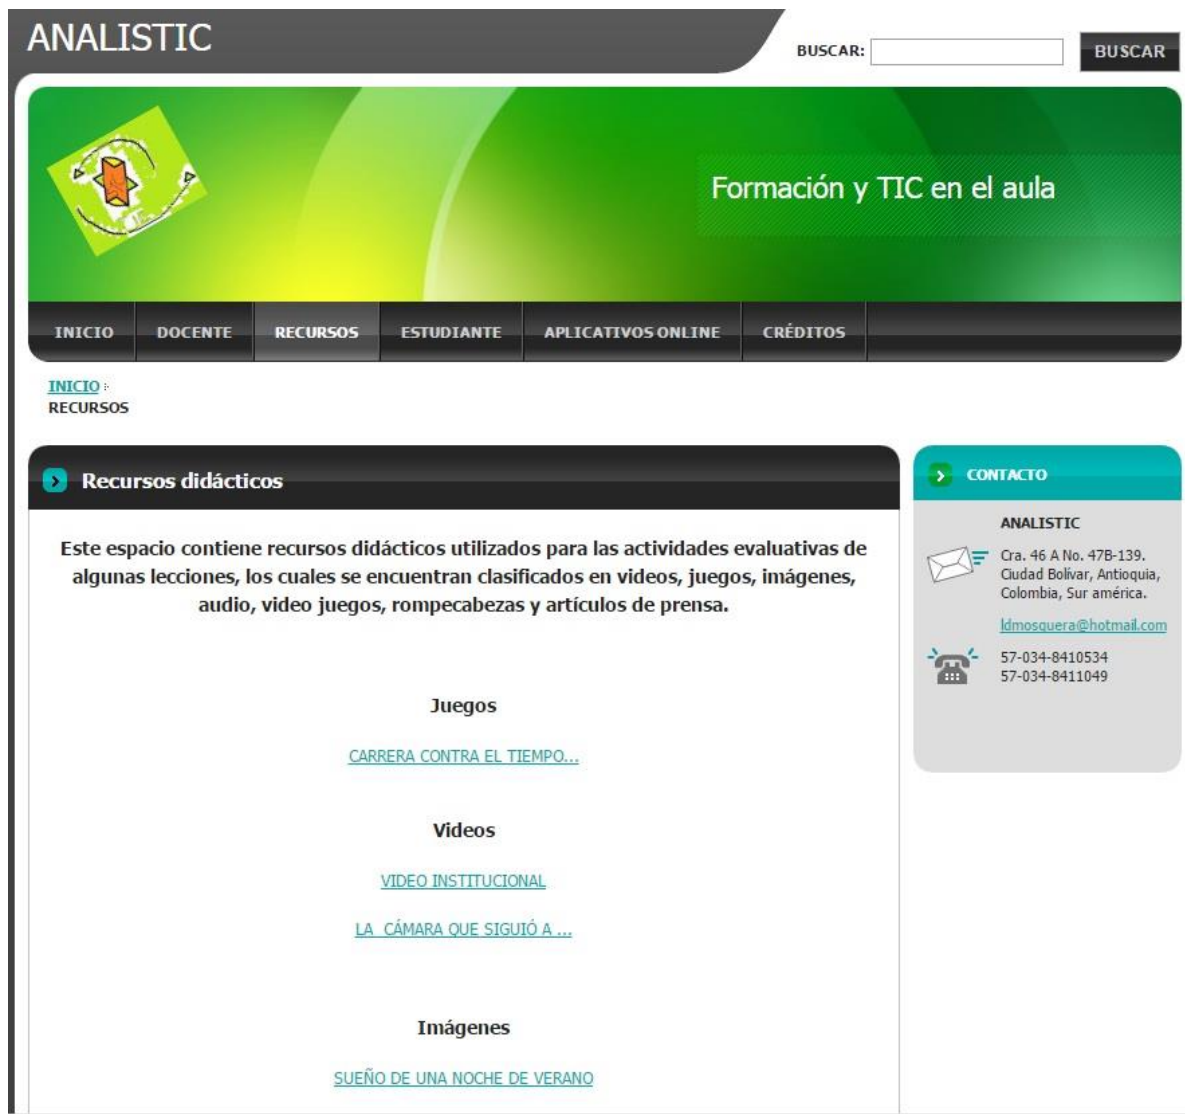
ANALISTIC

BUSCAR:

BUSCAR

Formación y TIC en el aula

INICIO DOCENTE RECURSOS ESTUDIANTE APLICATIVOS ONLINE CRÉDITOS

INICIO »
RECURSOS

Recursos didácticos

Este espacio contiene recursos didácticos utilizados para las actividades evaluativas de algunas lecciones, los cuales se encuentran clasificados en videos, juegos, imágenes, audio, video juegos, rompecabezas y artículos de prensa.

Juegos

CARRERA CONTRA EL TIEMPO...

Videos

VIDEO INSTITUCIONAL

LA CÁMARA QUE SIGUIÓ A ...

Imágenes

SUEÑO DE UNA NOCHE DE VERANO

CONTACTO

ANALISTIC

Cra. 46 A No. 47B-139. Ciudad Bolivar, Antioquia, Colombia, Sur américa.

ldmosquera@hotmail.com

57-034-8410534
57-034-8411049